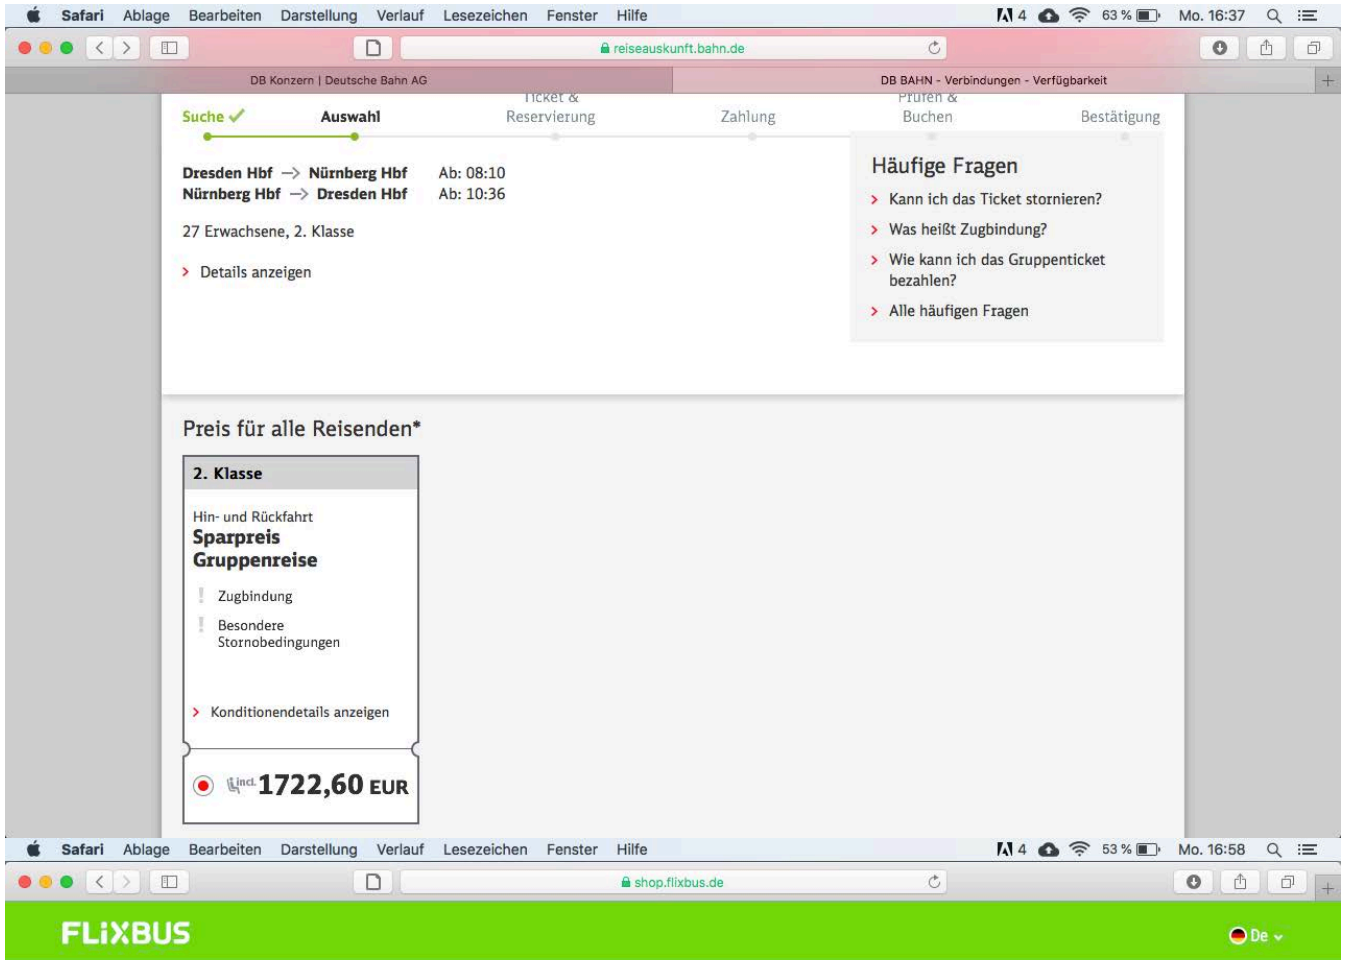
Safari Ablage Bearbeiten Darstellung Verlauf Lesezeichen Fenster Hilfe 4 63 % Mo. 16:37

reiseauskunft.bahn.de

DB Konzern | Deutsche Bahn AG

DB BAHN - Verbindungen - Verfügbarkeit

Suche ✓ Auswahl Ticket & Reservierung Zahlung Prüfen & Buchen Bestätigung

Dresden Hbf → Nürnberg Hbf Ab: 08:10
Nürnberg Hbf → Dresden Hbf Ab: 10:36

27 Erwachsene, 2. Klasse

> Details anzeigen

Häufige Fragen

> Kann ich das Ticket stornieren?

> Was heißt Zugbindung?

> Wie kann ich das Gruppenticket bezahlen?

> Alle häufigen Fragen

Preis für alle Reisenden*

2. Klasse

Hin- und Rückfahrt
Sparpreis Gruppenreise

! Zugbindung

! Besondere Stornobedingungen

> Konditionendetails anzeigen

incl. 1722,60 EUR

Safari Ablage Bearbeiten Darstellung Verlauf Lesezeichen Fenster Hilfe 4 53 % Mo. 16:58

shop.flixbus.de

FLIXBUS

De